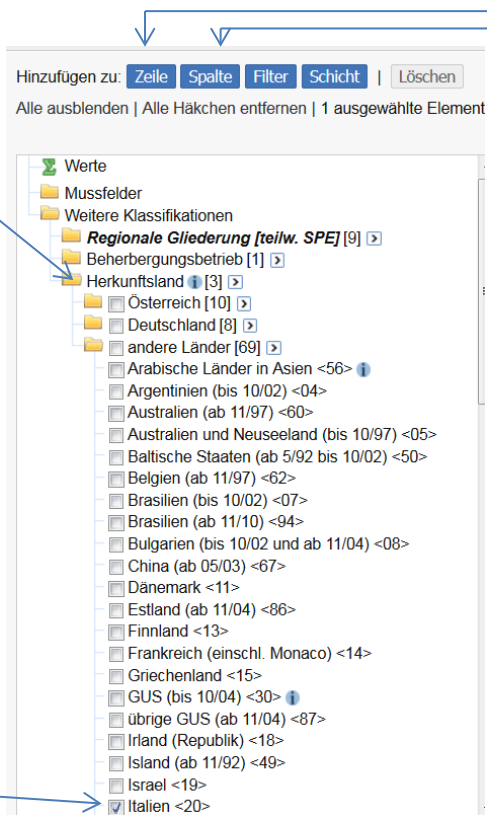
Hinzufügen zu: Zeile Spalte Filter Schicht | Löschen

Alle ausblenden | Alle Häkchen entfernen | 1 ausgewählte Element

Werte
Mussfelder
Weitere Klassifikationen
Regionale Gliederung [teilw. SPE] [9]
Beherbergungsbetrieb [1]
Herkunftsland [3]
Österreich [10]
Deutschland [8]
andere Länder [69]
Arabische Länder in Asien <56>
Argentinien (bis 10/02) <04>
Australien (ab 11/97) <60>
Australien und Neuseeland (bis 10/97) <05>
Baltische Staaten (ab 5/92 bis 10/02) <50>
Belgien (ab 11/97) <62>
Brasilien (bis 10/02) <07>
Brasilien (ab 11/10) <94>
Bulgarien (bis 10/02 und ab 11/04) <08>
China (ab 05/03) <67>
Dänemark <11>
Estland (ab 11/04) <86>
Finnland <13>
Frankreich (einschl. Monaco) <14>
Griechenland <15>
GUS (bis 10/04) <30>
übrige GUS (ab 11/04) <87>
Irland (Republik) <18>
Island (ab 11/92) <49>
Israel <19>
Italien <20>